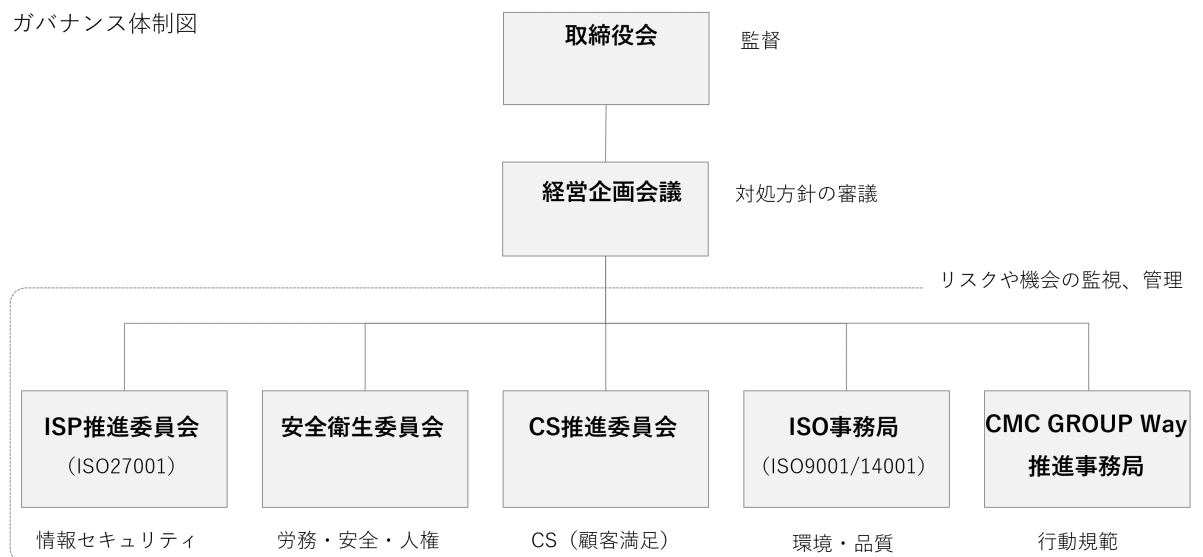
ガバナンス体制図

取締役会

監督

経営企画会議

対処方針の審議

リスクや機会の監視、管理

ISP推進委員会
（ISO27001）

安全衛生委員会

CS推進委員会

ISO事務局
（ISO9001/14001）

CMC GROUP Way
推進事務局

情報セキュリティ

労務・安全・人権

CS（顧客満足）

環境・品質

行動規範